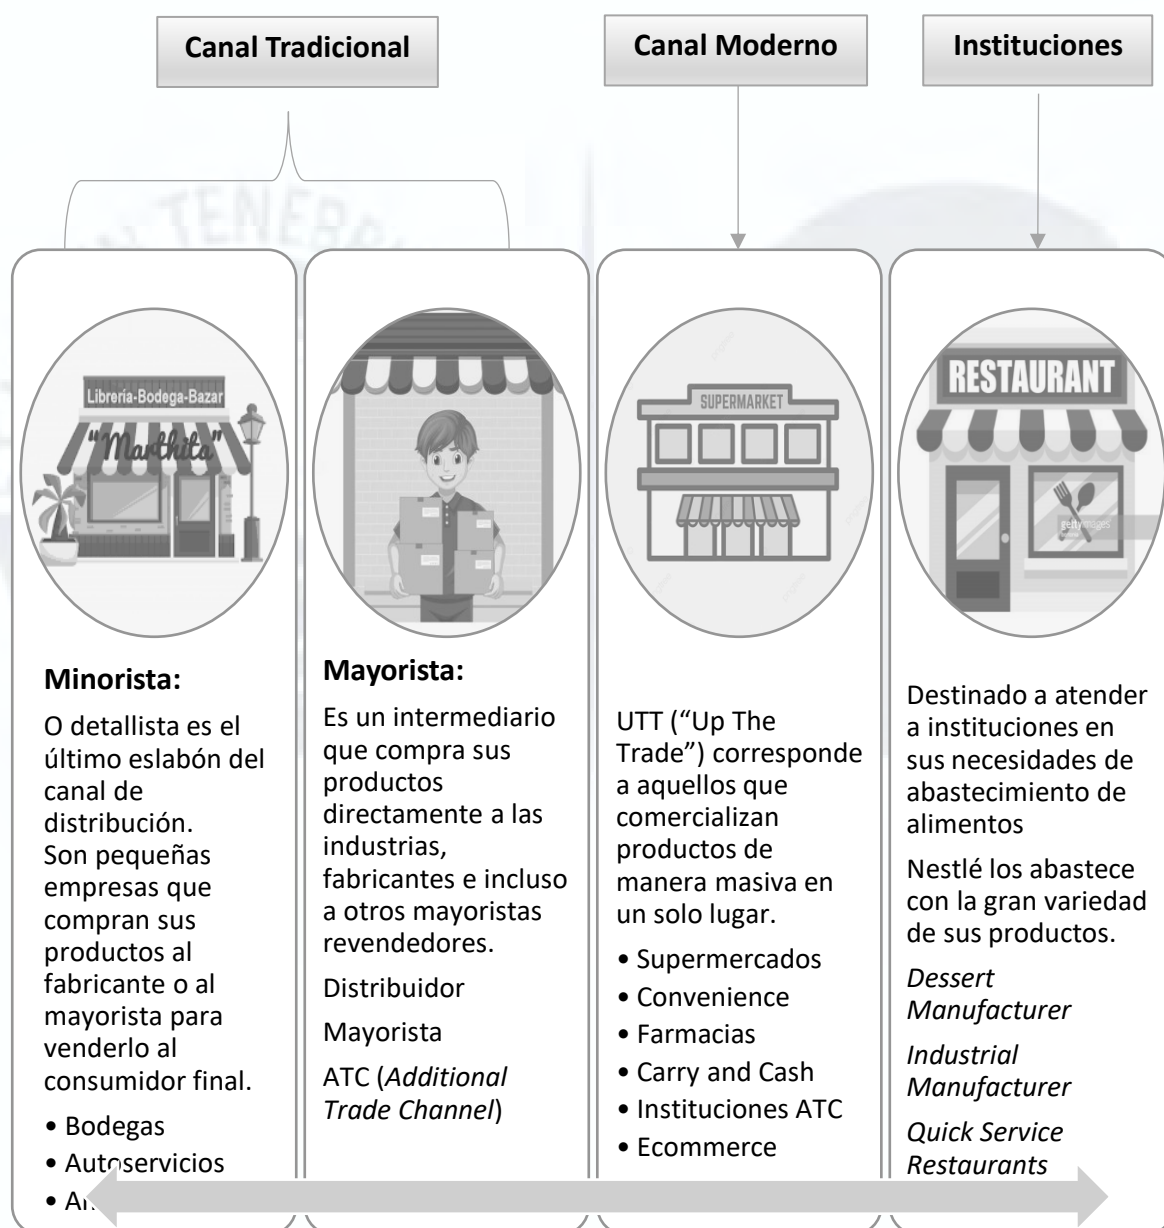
Canal Tradicional

Canal Moderno

Instituciones

Librería-Bodega-Bazar
"Marthita"

SUPERMARKET

RESTAURANT

gettyimages

**Minorista:**

O detallista es el último eslabón del canal de distribución. Son pequeñas empresas que compran sus productos al fabricante o al mayorista para venderlo al consumidor final.

• Bodegas
• Autoservicios
• A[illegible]

**Mayorista:**

Es un intermediario que compra sus productos directamente a las industrias, fabricantes e incluso a otros mayoristas revendedores.

Distribuidor

Mayorista

ATC (*Additional Trade Channel*)

UTT ("Up The Trade") corresponde a aquellos que comercializan productos de manera masiva en un solo lugar.

• Supermercados
• Convenience
• Farmacias
• Carry and Cash
• Instituciones ATC
• Ecommerce

Destinado a atender a instituciones en sus necesidades de abastecimiento de alimentos

Nestlé los abastece con la gran variedad de sus productos.

*Dessert Manufacturer*

*Industrial Manufacturer*

*Quick Service Restaurants*